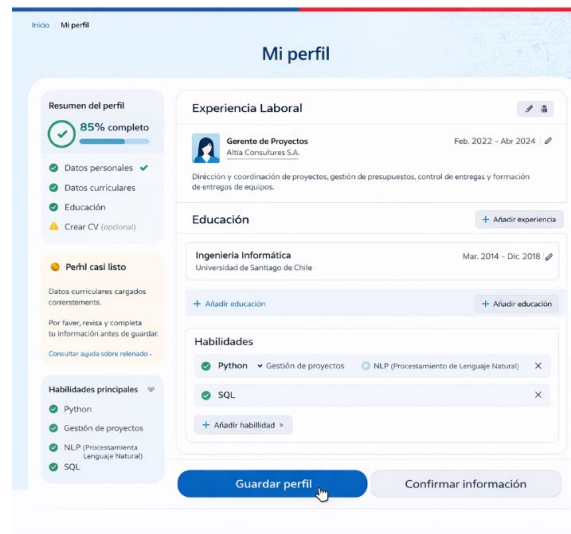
Inicio / Mi perfil

Mi perfil

Resumen del perfil

85% completo

Datos personales ✔
Datos curriculares
Educación
Crear CV (opcional)

Perfil casi listo

Datos curriculares cargados correrstements.

Por faver, revisa y completa tu información antes de guardar.

Consultar ayuda sobre relenado ›

Habilidades principales

Python
Gestión de proyectos
NLP (Processamienta Lenguaje Natural)
SQL

Experiencia Laboral

Gerente de Proyectos
Altia Consultures S.A.
Feb. 2022 - Abr 2024

Dirección y coordinación de proyectos, gestión de presupuestos, control de entregas y formación de entregas de equipos.

Educación

+ Añadir experiencia

Ingeniería Informática
Universidad de Santiago de Chile
Mar. 2014 - Dic. 2018

+ Añadir educación

+ Añadir educación

Habilidades

Python
Gestión de proyectos
NLP (Procesamiento de Lenguaje Natural)
SQL

+ Añadir habilidad

Guardar perfil

Confirmar información